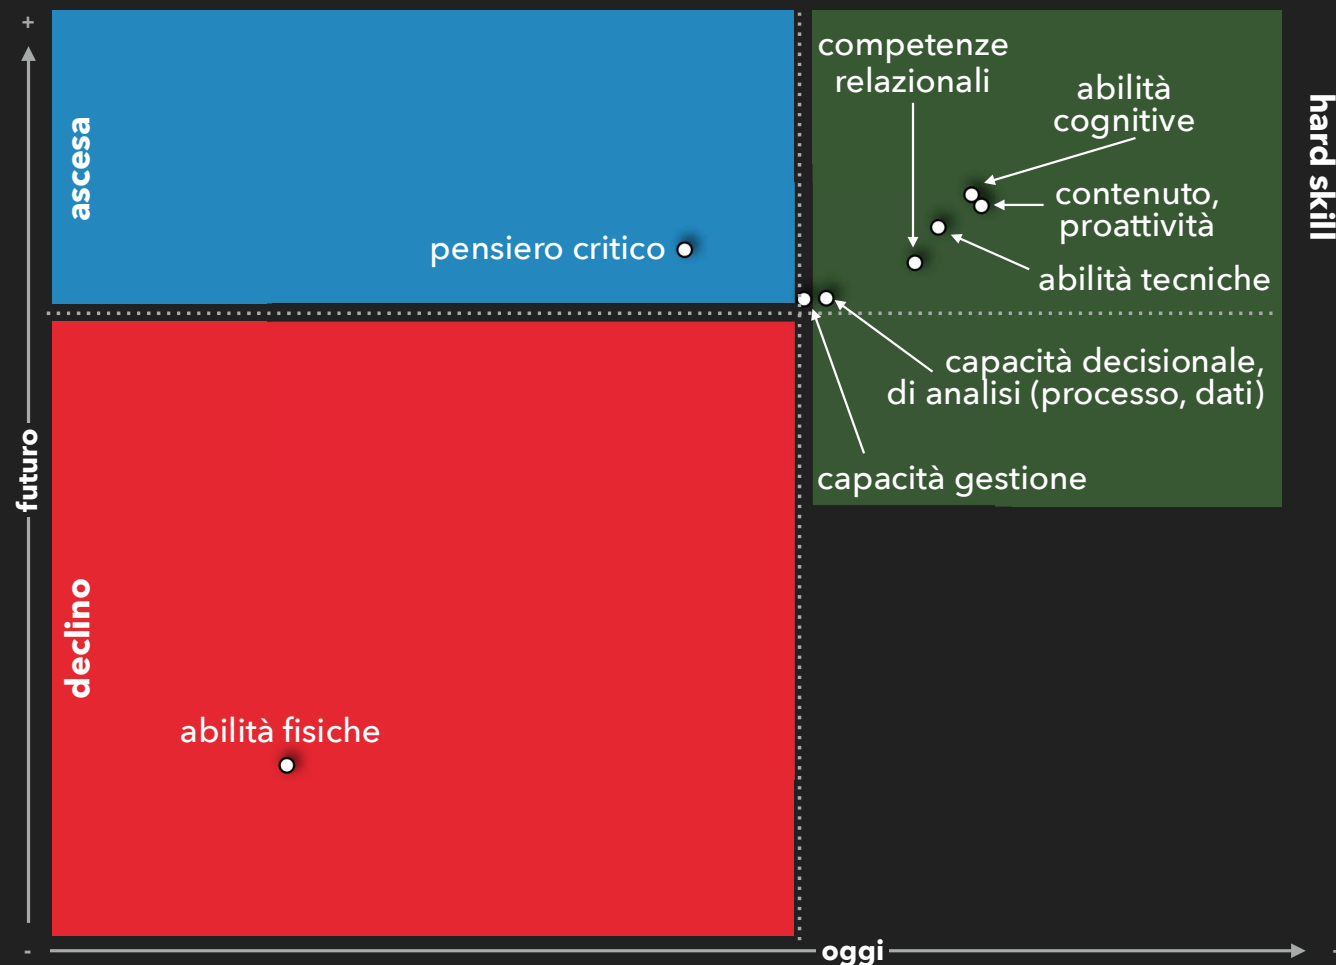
+

ascesa

pensiero critico

competenze relazionali

abilità cognitive

contenuto, proattività

abilità tecniche

hard skill

capacità decisionale, di analisi (processo, dati)

capacità gestione

futuro

declino

abilità fisiche

-

oggi

+